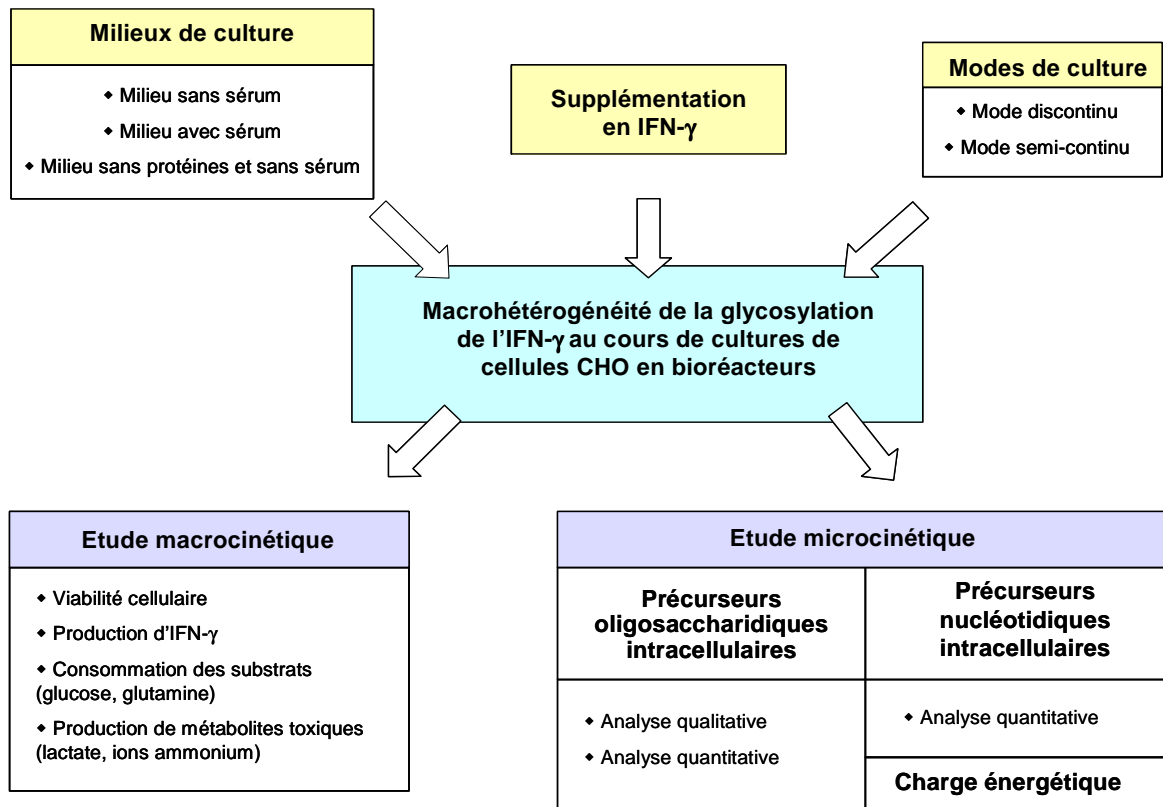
Milieux de culture

- Milieu sans sérum
- Milieu avec sérum
- Milieu sans protéines et sans sérum

Supplémentation en IFN-γ

Modes de culture

- Mode discontinu
- Mode semi-continu

Macrohétérogénéité de la glycosylation de l'IFN-γ au cours de cultures de cellules CHO en bioréacteurs

Etude macrocinétique

- Viabilité cellulaire
- Production d'IFN-γ
- Consommation des substrats (glucose, glutamine)
- Production de métabolites toxiques (lactate, ions ammonium)

Etude microcinétique

Précurseurs oligosaccharidiques intracellulaires

- Analyse qualitative
- Analyse quantitative

Précurseurs nucléotidiques intracellulaires

- Analyse quantitative

Charge énergétique